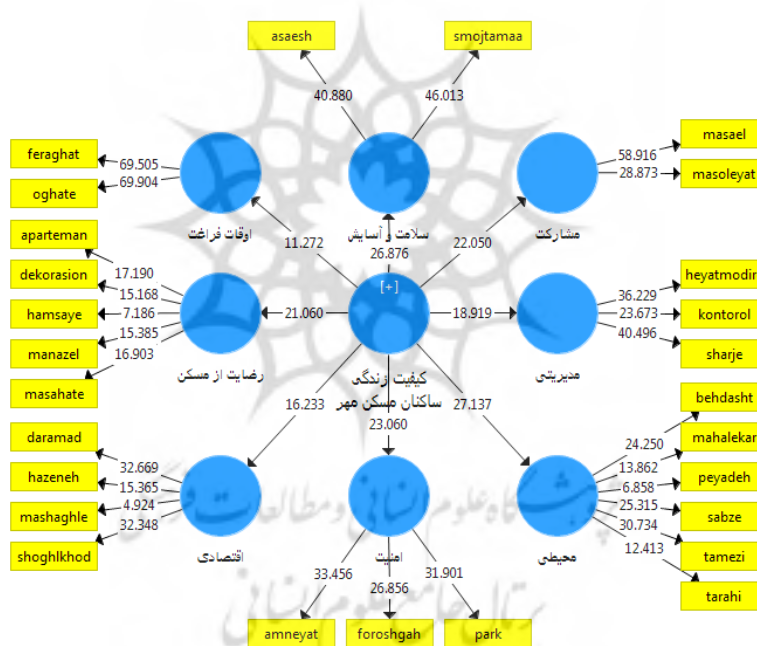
asaesh

smojtamaa

40.880

46.013

feraghat

oghate

69.505

69.904

masael

masoleyat

58.916

28.873

اوقات فراغت

سلامت و آسایش

مشارکت

11.272

26.876

22.050

aparteman

dekorasion

hamsaye

manazel

masahate

17.190

15.168

7.186

15.385

16.903

[+]

21.060

18.919

heyatmodir

kontorol

sharje

36.229

23.673

40.496

رضایت از مسکن

کیفیت زندگی ساکنان مسکن مهر

مدیریتی

16.233

23.060

27.137

daramad

hazeneh

mashaghle

shoghlkhod

32.669

15.365

4.924

32.348

behdasht

mahalekar

peyadeh

sabze

tamezi

tarahi

24.250

13.862

6.858

25.315

30.734

12.413

اقتصادی

امنیت

محیطی

33.456

26.856

31.901

amneyat

foroshgah

park